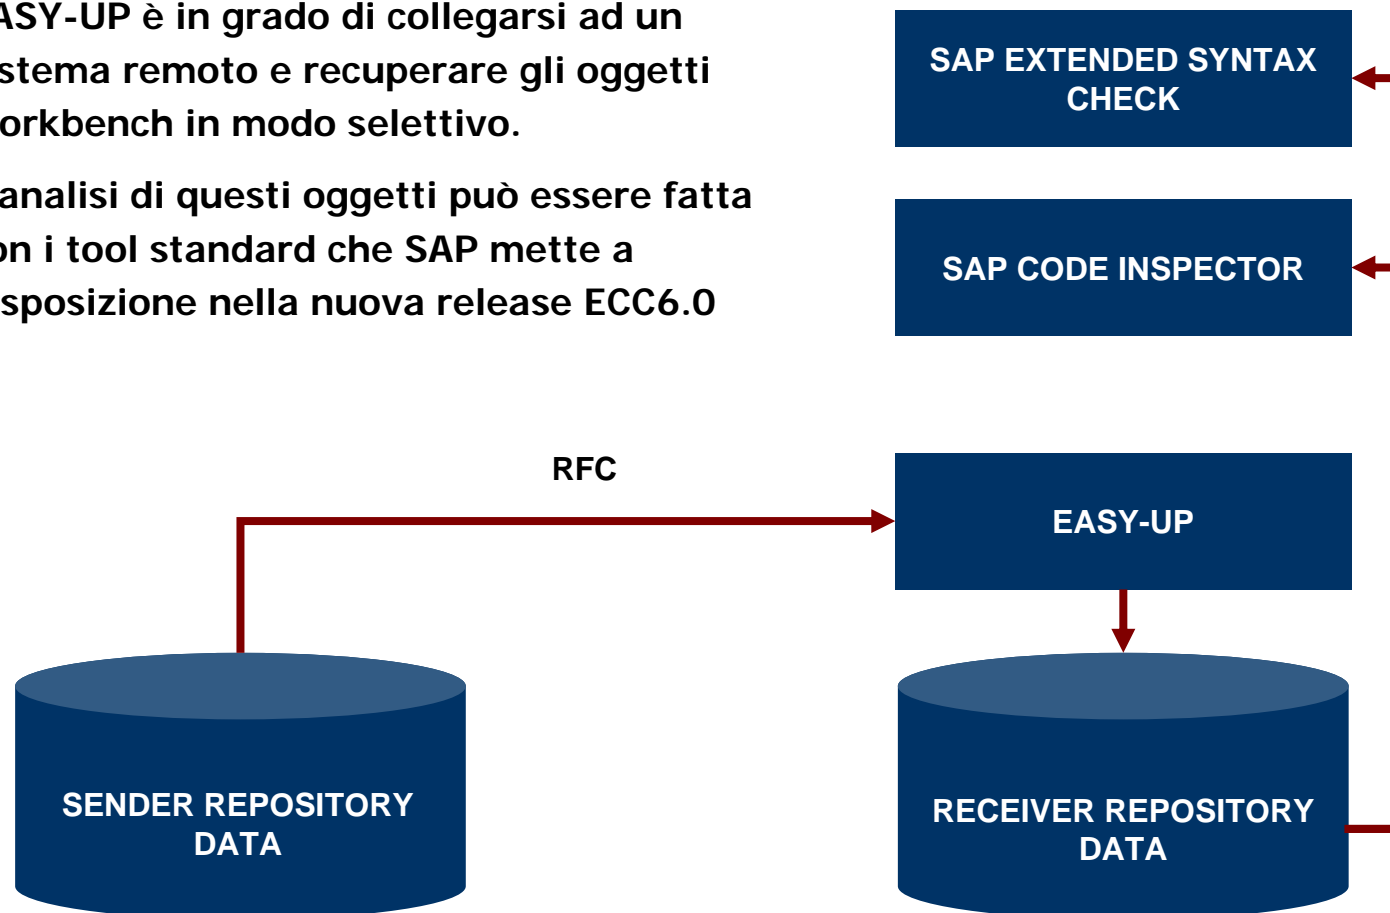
ASY-UP è in grado di collegarsi ad un stema remoto e recuperare gli oggetti orkbench in modo selettivo.

analisi di questi oggetti può essere fatta on i tool standard che SAP mette a sposizione nella nuova release ECC6.0

SAP EXTENDED SYNTAX CHECK

SAP CODE INSPECTOR

RFC

EASY-UP

SENDER REPOSITORY DATA

RECEIVER REPOSITORY DATA